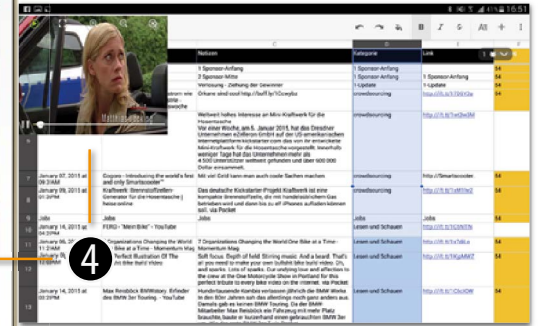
16:51

B I S A A +

Notizen
Kategorie
Link

1 Sponsor-Anfang
1 Sponsor-Anfang
54
2 Sponsor-Mitte
1 Sponsor-Anfang
54
Verlosung - Ziehung der Gewinner
1-Update
54
Erfahre und sehe what http://buff.ly/1Cowybo
crowdsourcing
http://ift.tt/1E6XJa
54

Weltweit kleinstes Innovations-Kraftwerk für die Hosentasche
Vor einer Woche, am 6. Januar 2015, hat das Dresdner Unternehmen eZellerion GmbH auf der US-amerikanischen Internetplattform kickstarter.com das von ihr entwickelte Mini-Kraftwerk für die Hosentasche vorgestellt. Innerhalb weniger Tage hat das Unternehmen mehr als 4.500 Unterstützer weltweit gefunden und über 600.000 Dollar eingesammelt.
crowdsourcing
http://ift.tt/1w2be2M
54

January 07, 2015 at 09:31AM
Gogoro - Introducing the world's first and only Smartscooter™
Mit viel Geld kann man auch coole Sachen machen
crowdsourcing
http://Smartscooter
54

January 09, 2015 at 01:26PM
Kraftwerk: Brennstoffzellen-Generator für die Hosentasche | Netzwoche
Das deutsche Kickstarter Projekt Kraftwerk ist eine kompakte Brennstoffzelle, die mit handelsüblichem Gas betrieben wird und dann bis zu elf iPhones aufladen können soll. via Pocket
crowdsourcing
http://ift.tt/1xM1Ne3
54

Jobs
Jobs
Jobs
Jobs
Jobs
Jobs

January 14, 2015 at 04:20PM
FERDI - "Mein Bike" - YouTube
Lesen und Schauen
http://ift.tt/1CXNTN
54

January 06, 2015 at
7 Organizations Changing the World One Bike at a Time - Momentum Mag
7 Organizations Changing the World One Bike at a Time - Momentum Mag
Lesen und Schauen
http://ift.tt/1x1dEu
54

Perfect Illustration Of The Art Bike World Video
Soft focus. Depth of field. Stirring music. And a beard. That's all you need to make your own bullshit bike hype video. Oh, and sparks. Lots of sparks. Our undying love and affection to the crew at the One Motorcycle Show in Portland for this perfect tribute to every bike video on the internet. via Pocket
Lesen und Schauen
http://ift.tt/1KgAM7
54

January 13, 2015 at 03:00PM
Max Reisböck BMW-story: Erfinder des BMW 3er Touring - YouTube
Hundertausende Kombis verlassen jährlich die BMW Werke. In den 80er Jahren sah das allerdings noch ganz anders aus. Damals gab es keinen BMW Touring. Da der BMW Mitarbeiter Max Reisböck als Fahrzeug mit mehr Platz brauchte, baute er kurzerhand einen gebrauchten BMW
Lesen und Schauen
http://ift.tt/1CkoXW
54

4